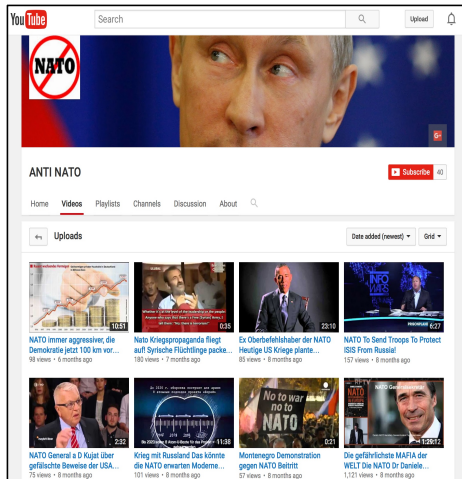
YouTube Search Upload

NATO

G+

ANTI NATO

Subscribe 40

Home Videos Playlists Channels Discussion About

Uploads

Date added (newest) Grid

10:51
NATO immer aggressiver, die Demokratie jetzt 100 km vor...
98 views • 6 months ago

0:35
Nato Kriegspropaganda fliegt auf! Syrische Flüchtlinge packe...
180 views • 7 months ago

23:10
Ex Oberbefehlshaber der NATO Heutige US Kriege plante...
85 views • 8 months ago

6:27
NATO To Send Troops To Protect ISIS From Russia!
157 views • 8 months ago

2:32
NATO General a D Kujat über gefälschte Beweise der USA...
75 views • 8 months ago

11:38
Krieg mit Russland Das könnte die NATO erwarten Moderne...
101 views • 8 months ago

No to war no to NATO
0:21
Montenegro Demonstration gegen NATO Beitritt
57 views • 8 months ago

1:29:12
Die gefährlichste MAFIA der WELT Die NATO Dr Daniele...
1,121 views • 8 months ago